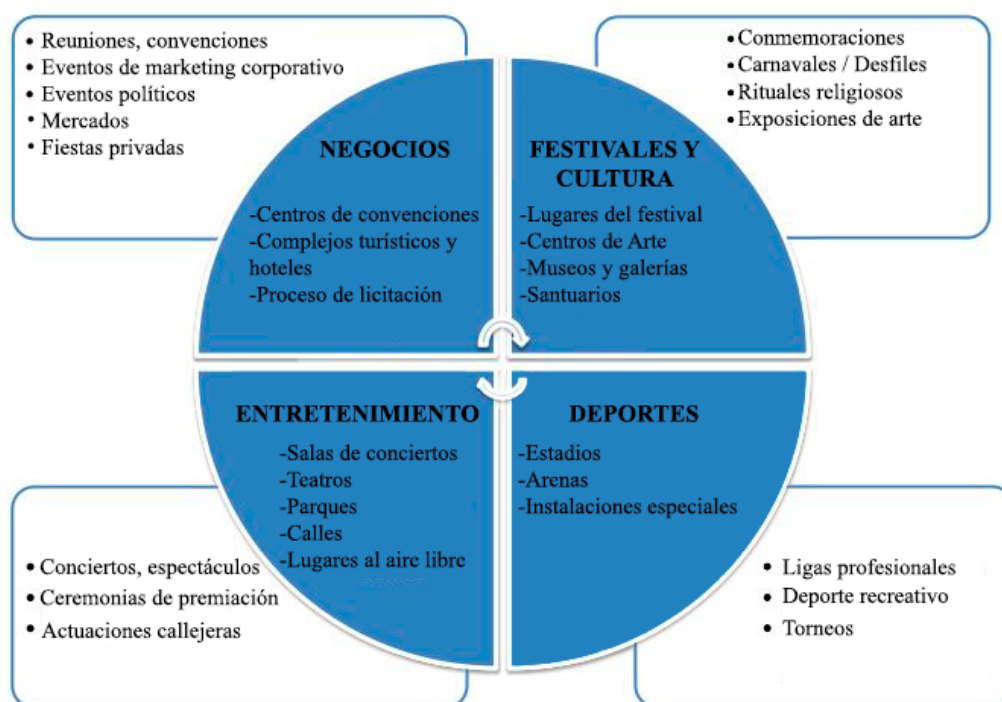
• Reuniones, convenciones
• Eventos de marketing corporativo
• Eventos políticos
• Mercados
• Fiestas privadas

NEGOCIOS

-Centros de convenciones
-Complejos turísticos y hoteles
-Proceso de licitación

• Conmemoraciones
• Carnavales / Desfiles
• Rituales religiosos
• Exposiciones de arte

FESTIVALES Y CULTURA

-Lugares del festival
-Centros de Arte
-Museos y galerías
-Santuarios

ENTRETENIMIENTO

-Salas de conciertos
-Teatros
-Parques
-Calles
-Lugares al aire libre

• Conciertos, espectáculos
• Ceremonias de premiación
• Actuaciones callejeras

DEPORTES

-Estadios
-Arenas
-Instalaciones especiales

• Ligas profesionales
• Deporte recreativo
• Torneos